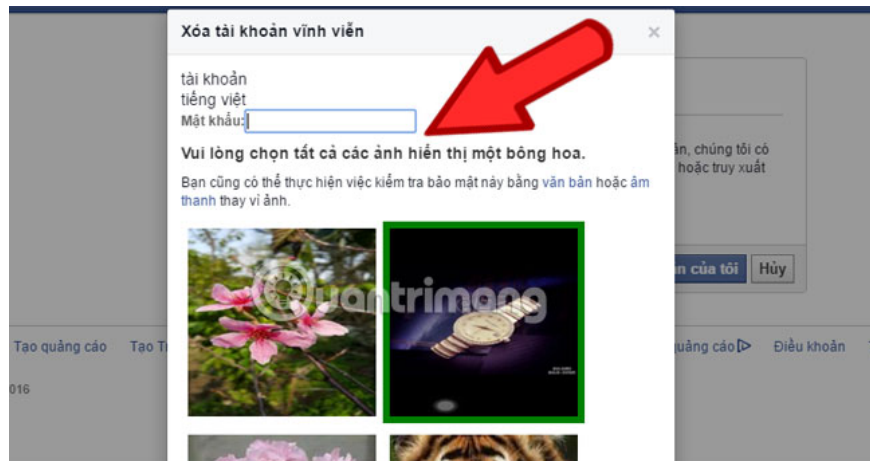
Xóa tài khoản vĩnh viễn

×

tài khoản
tiếng việt
Mật khẩu:

Vui lòng chọn tất cả các ảnh hiển thị một bông hoa.

Bạn cũng có thể thực hiện việc kiểm tra bảo mật này bằng văn bản hoặc âm thanh thay vì ảnh.

quantrimang

ận, chúng tôi có
hoặc truy xuất

n của tôi
Hủy

Tạo quảng cáo
Tạo T
quảng cáo
Điều khoản

016